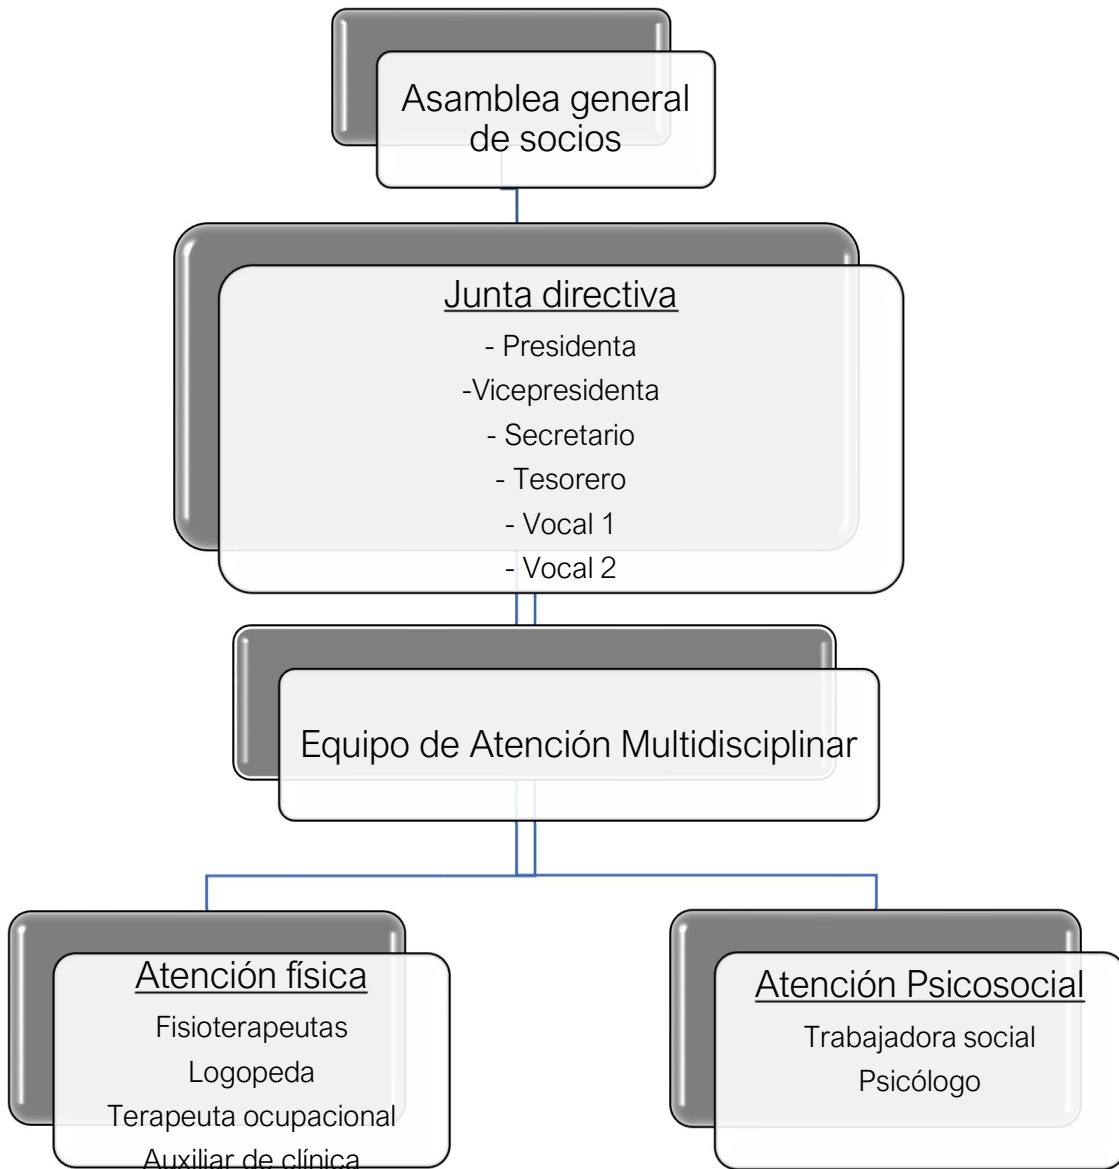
Asamblea general de socios

Junta directiva
- Presidenta
-Vicepresidenta
- Secretario
- Tesorero
- Vocal 1
- Vocal 2

Equipo de Atención Multidisciplinar

Atención física
Fisioterapeutas
Logopeda
Terapeuta ocupacional
Auxiliar de clínica

Atención Psicosocial
Trabajadora social
Psicólogo